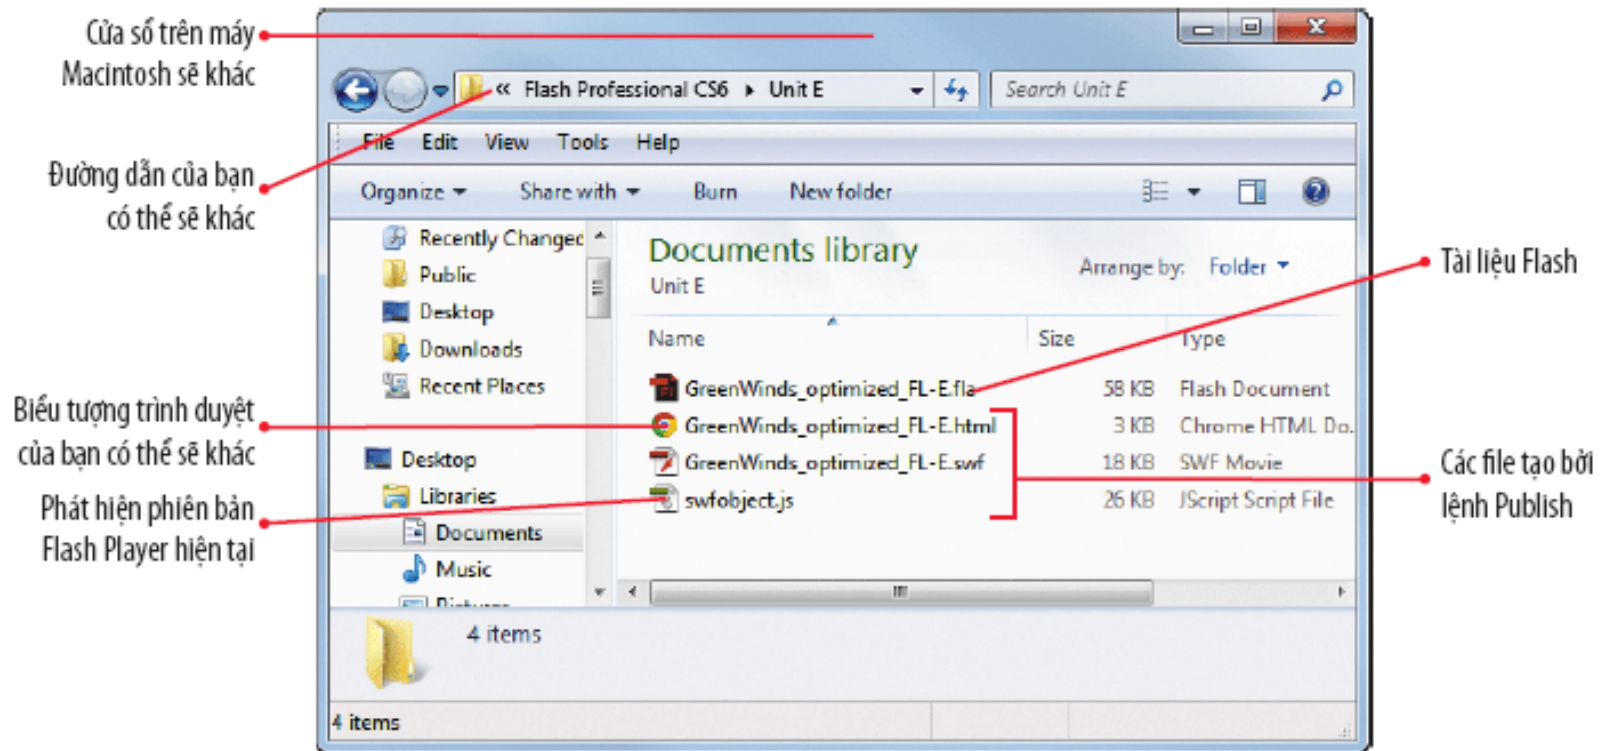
Cửa sổ trên máy Macintosh sẽ khác

Đường dẫn của bạn có thể sẽ khác

Biểu tượng trình duyệt của bạn có thể sẽ khác

Phát hiện phiên bản Flash Player hiện tại

Tài liệu Flash

Các file tạo bởi lệnh Publish

« Flash Professional CS6 ▸ Unit E

Search Unit E

File Edit View Tools Help

Organize ▾ Share with ▾ Burn New folder

Recently Changed
Public
Desktop
Downloads
Recent Places

Desktop
Libraries
Documents
Music
Pictures

Documents library
Unit E

Arrange by: Folder ▾

| Name | Size | Type |
|---|---|---|
| GreenWinds_optimized_FL-E.fla | 58 KB | Flash Document |
| GreenWinds_optimized_FL-E.html | 3 KB | Chrome HTML Do... |
| GreenWinds_optimized_FL-E.swf | 18 KB | SWF Movie |
| swfobject.js | 26 KB | JScript Script File |

4 items

4 items